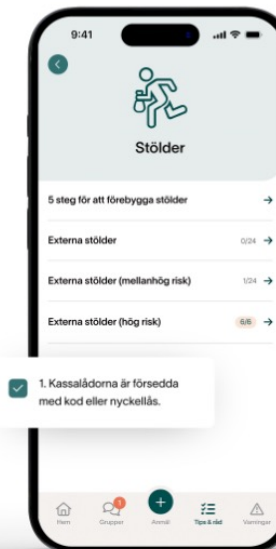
9:41

Stölder

5 steg för att förebygga stölder →

Externa stölder 0/24 →

Externa stölder (mellanhög risk) 1/24 →

Externa stölder (hög risk) 6/6 →

1. Kassalådorna är försedda med kod eller nyckellås.

Hem
1
Grupper
+
Anmäl
Tips & råd
Varningar